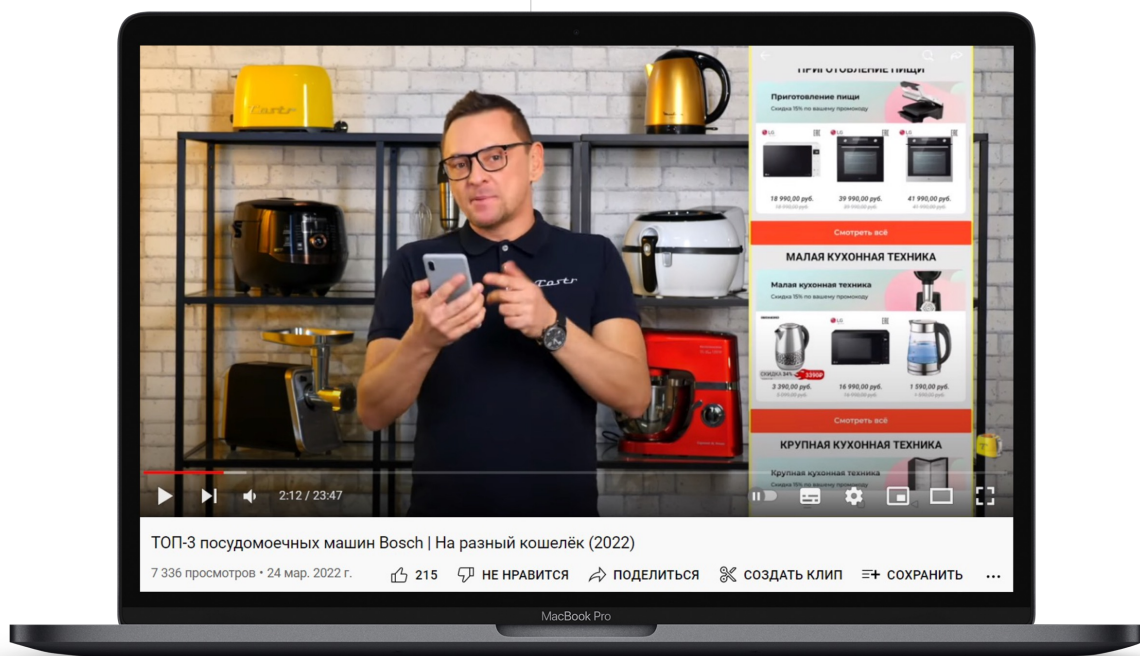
ПРИГОТОВЛЕНИЕ ПИЩИ

Приготовление пищи
Скидка 15% по вашему промокоду

18 990,00 руб.
39 990,00 руб.
41 990,00 руб.

Смотреть всё

МАЛАЯ КУХОННАЯ ТЕХНИКА

Малая кухонная техника
Скидка 15% по вашему промокоду

2 390,00 руб.
16 990,00 руб.
1 590,00 руб.

Смотреть всё

КРУПНАЯ КУХОННАЯ ТЕХНИКА

Крупная кухонная техника

2:12 / 23:47

ТОП-3 посудомоечных машин Bosch | На разный кошелёк (2022)

7 336 просмотров • 24 мар. 2022 г.

215
НЕ НРАВИТСЯ
ПОДЕЛИТЬСЯ
СОЗДАТЬ КЛИП
СОХРАНИТЬ

MacBook Pro